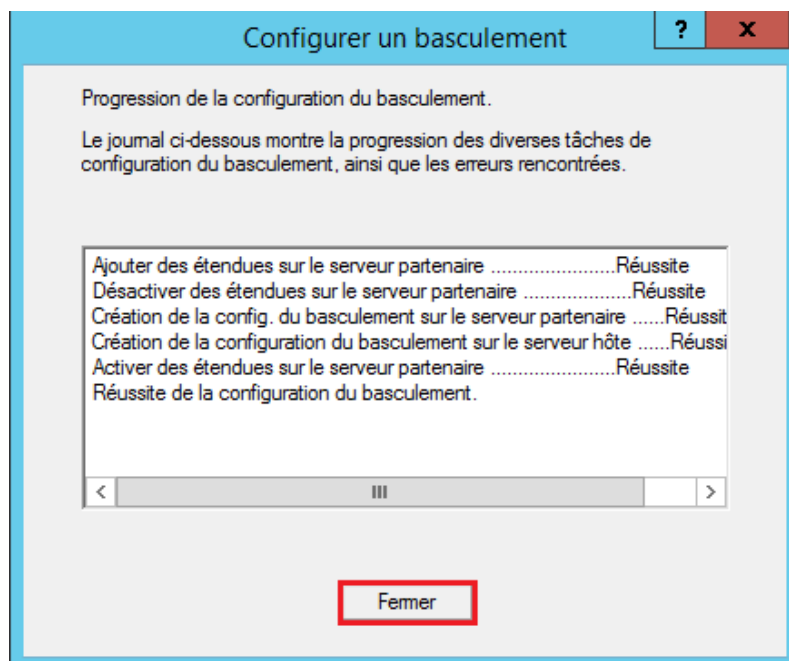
Configurer un basculement

?

x

Progression de la configuration du basculement.

Le journal ci-dessous montre la progression des diverses tâches de configuration du basculement, ainsi que les erreurs rencontrées.

Ajouter des étendues sur le serveur partenaire .......................Réussite
Désactiver des étendues sur le serveur partenaire ....................Réussite
Création de la config. du basculement sur le serveur partenaire ......Réussit
Création de la configuration du basculement sur le serveur hôte ......Réussi
Activer des étendues sur le serveur partenaire .......................Réussite
Réussite de la configuration du basculement.

<

III

>

Fermer